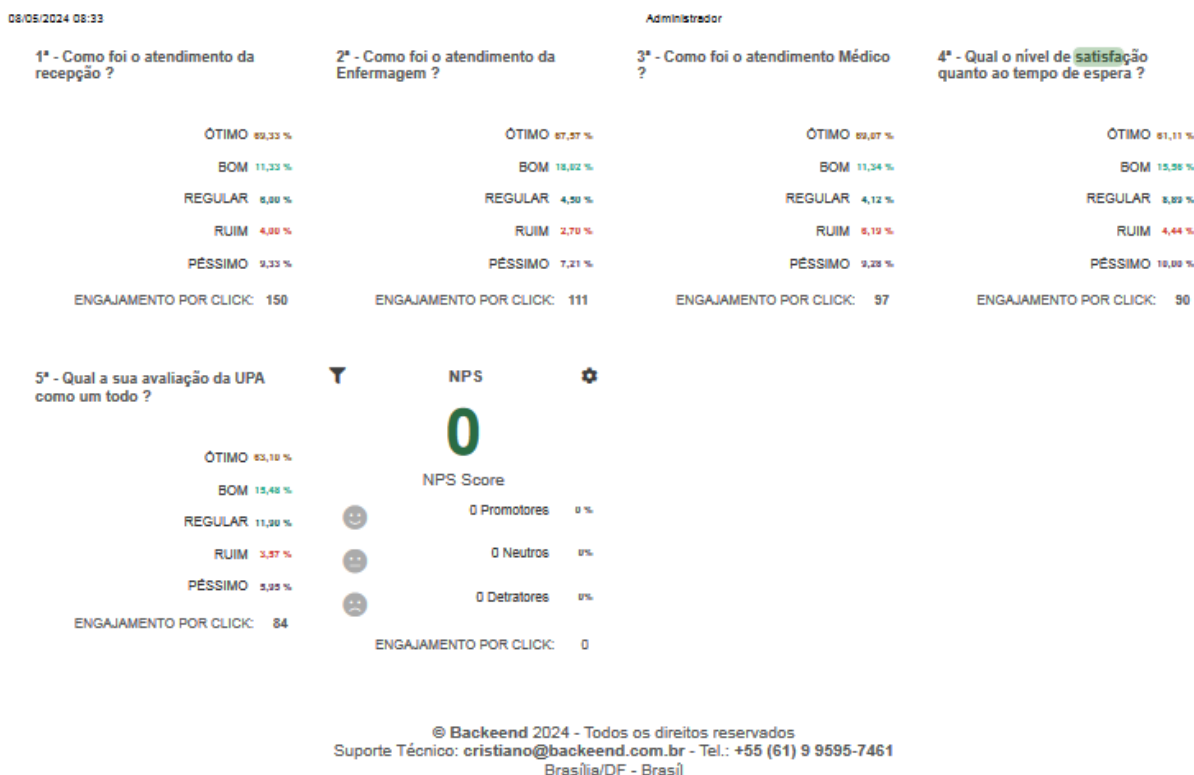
08/05/2024 08:33

Administrador

1ª - Como foi o atendimento da recepção ?

ÓTIMO 69,33 %
BOM 11,33 %
REGULAR 6,00 %
RUIM 4,00 %
PÉSSIMO 9,33 %
ENGAJAMENTO POR CLICK: 150

2ª - Como foi o atendimento da Enfermagem ?

ÓTIMO 67,57 %
BOM 18,02 %
REGULAR 4,50 %
RUIM 2,70 %
PÉSSIMO 7,21 %
ENGAJAMENTO POR CLICK: 111

3ª - Como foi o atendimento Médico ?

ÓTIMO 69,07 %
BOM 11,34 %
REGULAR 4,12 %
RUIM 6,19 %
PÉSSIMO 9,28 %
ENGAJAMENTO POR CLICK: 97

4ª - Qual o nível de satisfação quanto ao tempo de espera ?

ÓTIMO 61,11 %
BOM 15,56 %
REGULAR 8,89 %
RUIM 4,44 %
PÉSSIMO 10,00 %
ENGAJAMENTO POR CLICK: 90

5ª - Qual a sua avaliação da UPA como um todo ?

ÓTIMO 63,10 %
BOM 15,48 %
REGULAR 11,90 %
RUIM 3,57 %
PÉSSIMO 5,95 %
ENGAJAMENTO POR CLICK: 84

NPS

0

NPS Score

0 Promotores 0 %
0 Neutros 0%
0 Detratores 0%

ENGAJAMENTO POR CLICK: 0

© Backeend 2024 - Todos os direitos reservados
Suporte Técnico: cristiano@backeend.com.br - Tel.: +55 (61) 9 9595-7461
Brasília/DF - Brasil